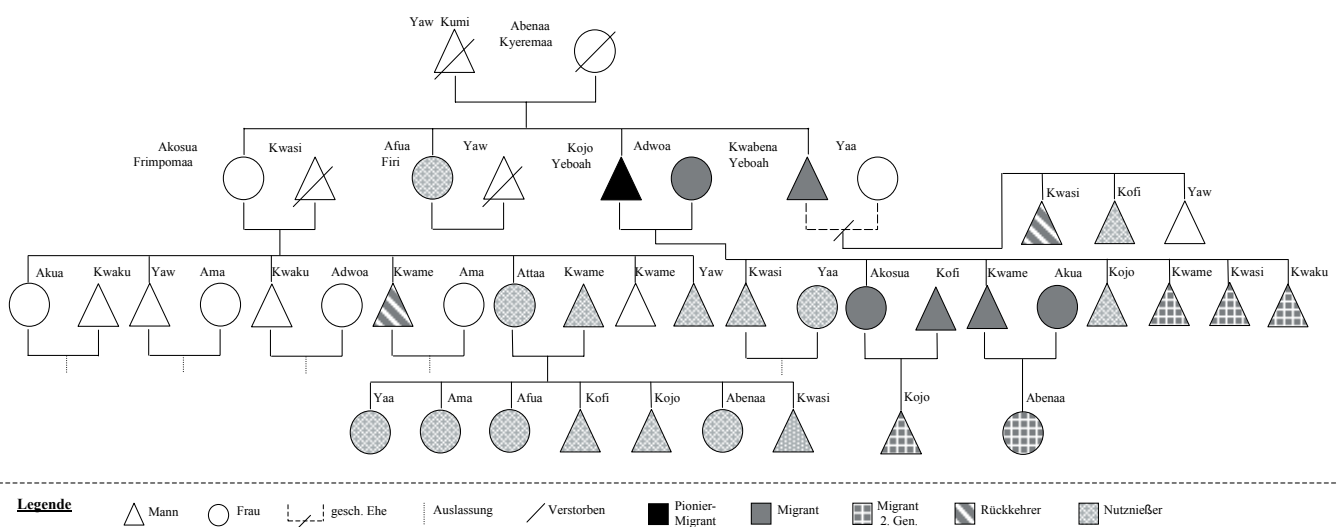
Yaw Kumi

Abenaa Kyeremaa

Akosua Frimpomaa

Kwasi

Afua Firi

Yaw

Kojo Yeboah

Adwoa

Kwabena Yeboah

Yaa

Kwasi

Kofi

Yaw

Akua

Kwaku

Yaw

Ama

Kwaku

Adwoa

Kwame

Ama

Attaa

Kwame

Kwame

Yaw

Kwasi

Yaa

Akosua

Kofi

Kwame

Akua

Kojo

Kwame

Kwasi

Kwaku

Yaa

Ama

Afua

Kofi

Kojo

Abenaa

Kwasi

Kojo

Abenaa

Legende

Mann

Frau

gesch. Ehe

Auslassung

Verstorben

Pionier-Migrant

Migrant

Migrant 2. Gen.

Rückkehrer

Nutznießer